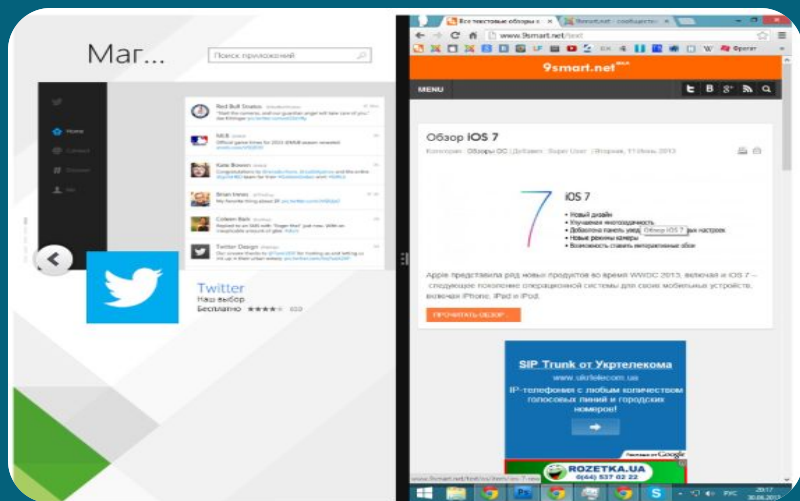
Маг...

Поиск приложений

Home

Red Bull Stratos
NFL
Kate Bowen
Brian Innes
Colleen Rain
Twitter Design

Twitter
Наш выбор
Бесплатно ★★★★☆ 830

Все текстовые обзоры
9smart.net - сообщество

www.9smart.net/text

9smart.net

MENU

Обзор iOS 7

Категория: Обзоры ОС | Добавил: Super User | Вторник, 11 Июнь 2013

iOS 7
• Новый дизайн
• Улучшенная многозадачность
• Добавлена панель упр... Обзор iOS 7 ... настроек
• Новые режимы камеры
• Возможность ставить интерактивные обои

Apple представила ряд новых продуктов во время WWDC 2013, включая и iOS 7 – следующее поколение операционной системы для своих мобильных устройств, включая iPhone, iPad и iPod.

ПРОЧИТАТЬ ОБЗОР...

SIP Trunk от Укртелекома
www.ukrtelecom.ua
IP-телефония с любым количеством голосовых линий и городских номеров!

ROZETKA.UA
0(44) 537 02 22

РУС 20:17